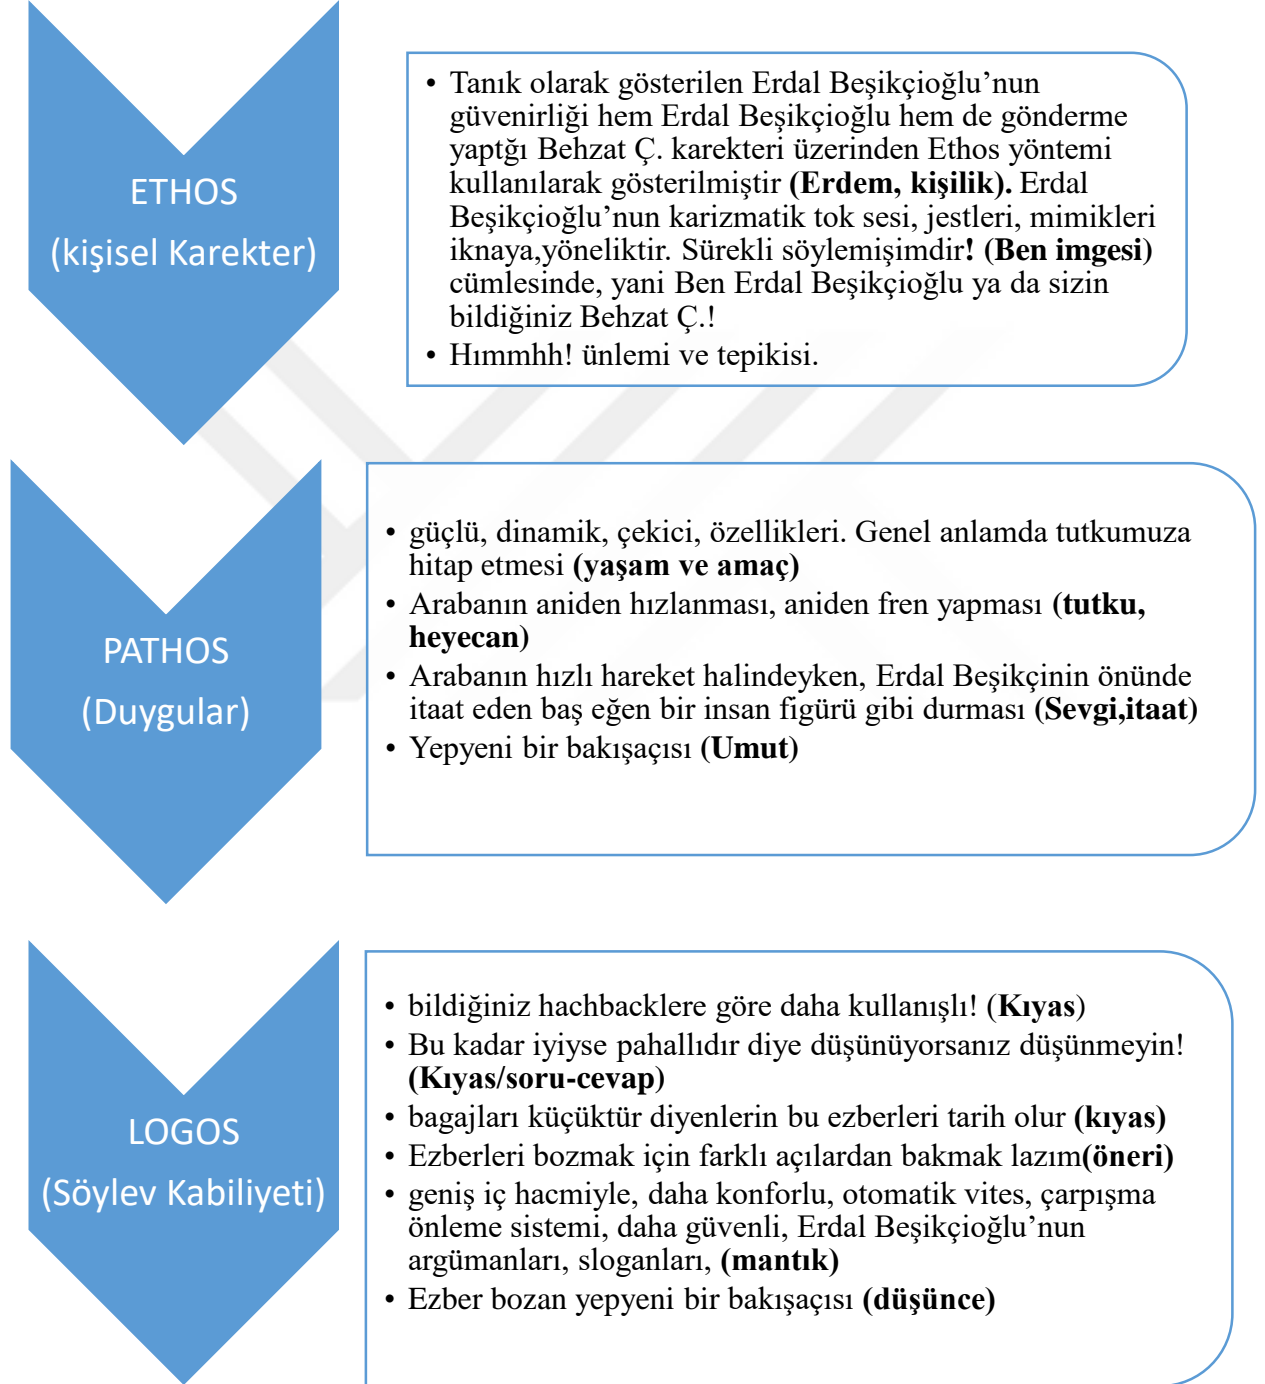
ETHOS
(kişisel Karekter)

• Tanık olarak gösterilen Erdal Beşikçioğlu'nun güvenirliği hem Erdal Beşikçioğlu hem de gönderme yaptğı Behzat Ç. karekteri üzerinden Ethos yöntemi kullanılarak gösterilmiştir **(Erdem, kişilik).** Erdal Beşikçioğlu'nun karizmatik tok sesi, jestleri, mimikleri iknaya,yöneliktir. Sürekli söylemişimdir**!** **(Ben imgesi)** cümlesinde, yani Ben Erdal Beşikçioğlu ya da sizin bildiğiniz Behzat Ç.!
• Hımmhh! ünlemi ve tepikisi.

PATHOS
(Duygular)

• güçlü, dinamik, çekici, özellikleri. Genel anlamda tutkumuza hitap etmesi **(yaşam ve amaç)**
• Arabanın aniden hızlanması, aniden fren yapması **(tutku, heyecan)**
• Arabanın hızlı hareket halindeyken, Erdal Beşikçinin önünde itaat eden baş eğen bir insan figürü gibi durması **(Sevgi,itaat)**
• Yepyeni bir bakışaçısı **(Umut)**

LOGOS
(Söylev Kabiliyeti)

• bildiğiniz hachbacklere göre daha kullanışlı! **(Kıyas)**
• Bu kadar iyiyse pahallıdır diye düşünüyorsanız düşünmeyin! **(Kıyas/soru-cevap)**
• bagajları küçüktür diyenlerin bu ezberleri tarih olur **(kıyas)**
• Ezberleri bozmak için farklı açılardan bakmak lazım**(öneri)**
• geniş iç hacmiyle, daha konforlu, otomatik vites, çarpışma önleme sistemi, daha güvenli, Erdal Beşikçioğlu'nun argümanları, sloganları, **(mantık)**
• Ezber bozan yepyeni bir bakışaçısı **(düşünce)**